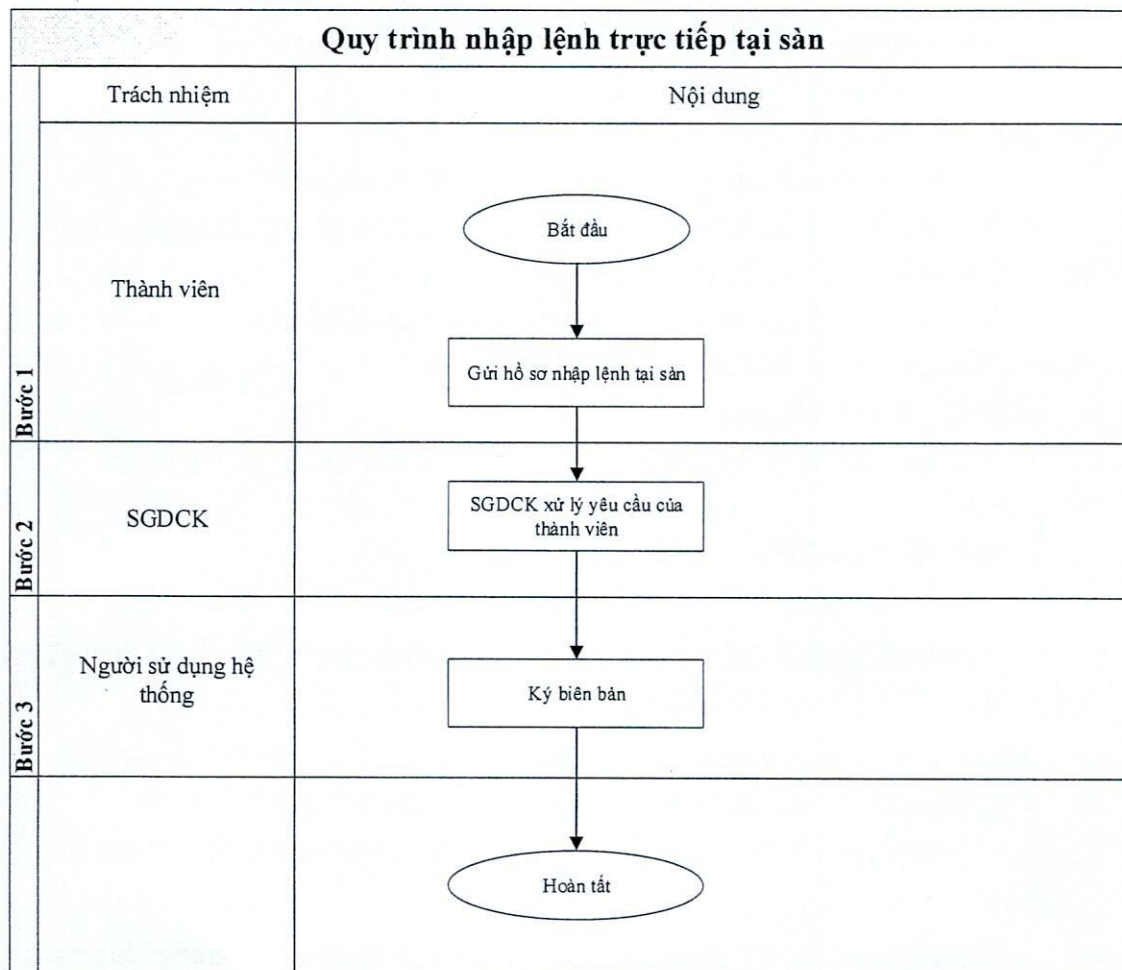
Quy trình nhập lệnh trực tiếp tại sàn

| | Trách nhiệm | Nội dung |
|---|---|---|
| Bước 1 | Thành viên | Bắt đầu<br>Gửi hồ sơ nhập lệnh tại sàn |
| Bước 2 | SGDCK | SGDCK xử lý yêu cầu của thành viên |
| Bước 3 | Người sử dụng hệ thống | Ký biên bản |
| | | Hoàn tất |